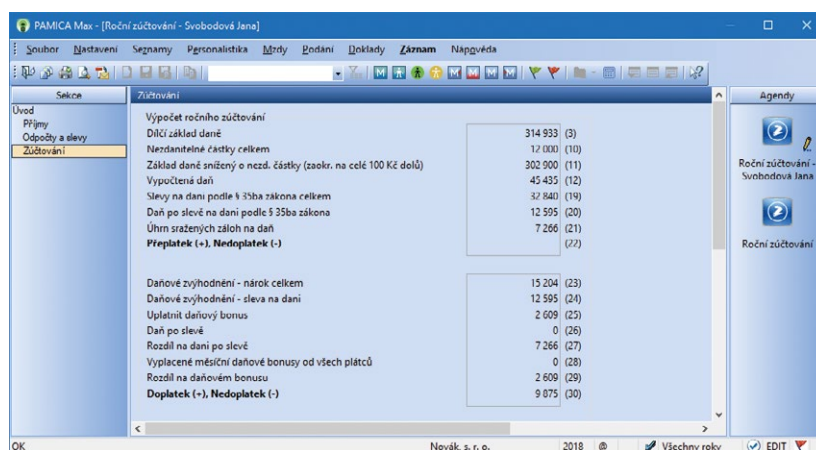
PAMICA Max - [Roční zúčtování - Svobodová Jana]

Soubor Nastavení Seznamy Personalistika Mzdy Podání Doklady Záznam Nápověda

Sekce
Úvod
Příjmy
Odpočty a slevy
Zúčtování

Zúčtování

Výpočet ročního zúčtování

| | | |
|---|---|---|
| Dílčí základ daně | 314 933 | (3) |
| Nezdanitelné částky celkem | 12 000 | (10) |
| Základ daně snížený o nezd. částky (zaokr. na celé 100 Kč dolů) | 302 900 | (11) |
| Vypočtená daň | 45 435 | (12) |
| Slevy na dani podle § 35ba zákona celkem | 32 840 | (19) |
| Daň po slevě na dani podle § 35ba zákona | 12 595 | (20) |
| Úhrn sražených záloh na daň | 7 266 | (21) |
| Přeplatek (+), Nedoplatek (-) | | (22) |

| | | |
|---|---|---|
| Daňové zvýhodnění - nárok celkem | 15 204 | (23) |
| Daňové zvýhodnění - sleva na dani | 12 595 | (24) |
| Uplatnit daňový bonus | 2 609 | (25) |
| Daň po slevě | 0 | (26) |
| Rozdíl na dani po slevě | 7 266 | (27) |
| Vyplacené měsíční daňové bonusy od všech plátců | 0 | (28) |
| Rozdíl na daňovém bonusu | 2 609 | (29) |
| Doplatek (+), Nedoplatek (-) | 9 875 | (30) |

Agendy
Roční zúčtování - Svobodová Jana
Roční zúčtování

OK Novák, s. r. o. 2018 Všechny roky EDIT